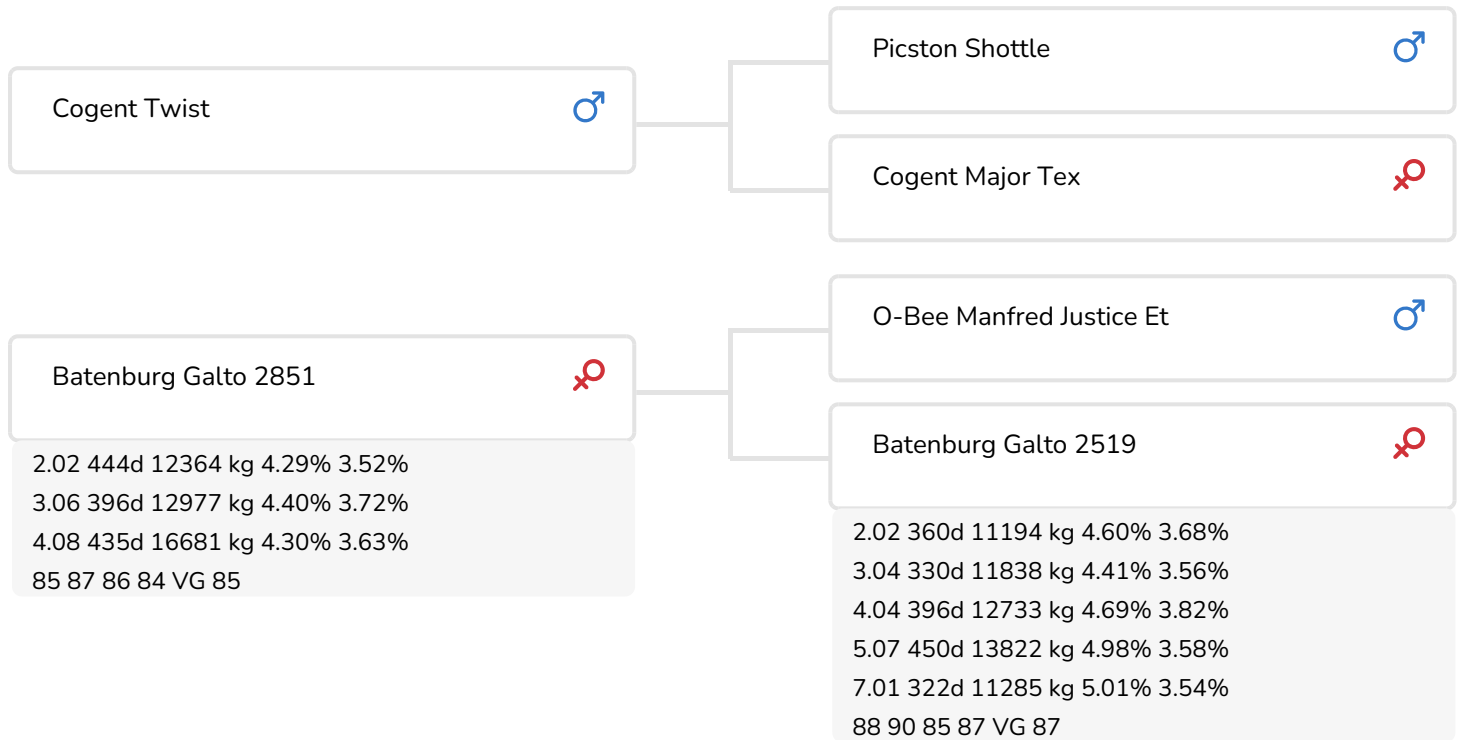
Cogent Twist ♂

Picston Shottle ♂

Cogent Major Tex ♀

Batenburg Galto 2851 ♀

2.02 444d 12364 kg 4.29% 3.52%
3.06 396d 12977 kg 4.40% 3.72%
4.08 435d 16681 kg 4.30% 3.63%
85 87 86 84 VG 85

O-Bee Manfred Justice Et ♂

Batenburg Galto 2519 ♀

2.02 360d 11194 kg 4.60% 3.68%
3.04 330d 11838 kg 4.41% 3.56%
4.04 396d 12733 kg 4.69% 3.82%
5.07 450d 13822 kg 4.98% 3.58%
7.01 322d 11285 kg 5.01% 3.54%
88 90 85 87 VG 87